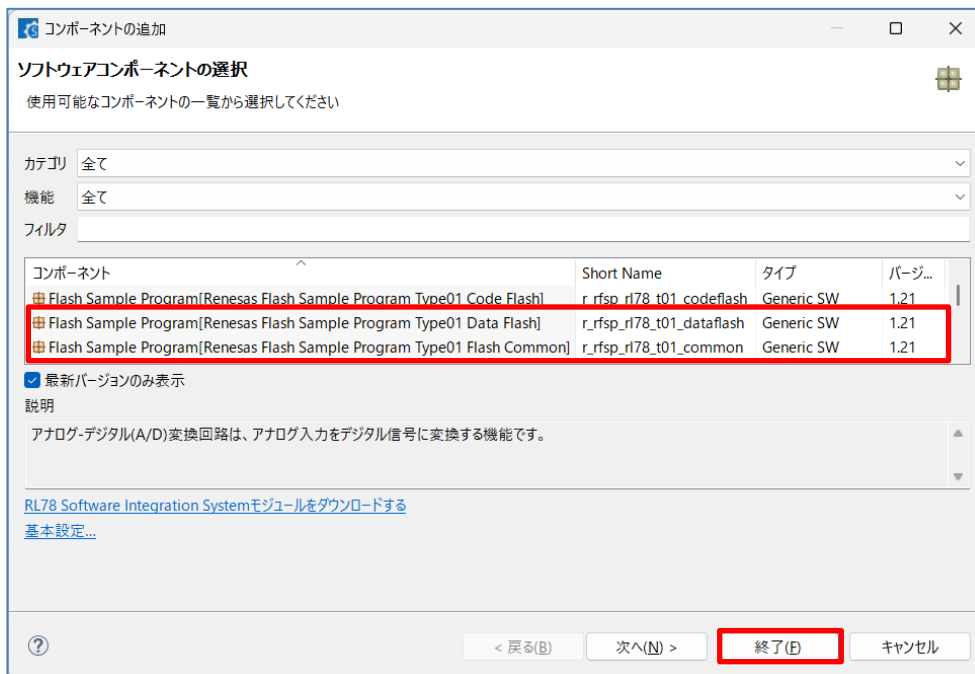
コンポーネントの追加

ソフトウェアコンポーネントの選択

使用可能なコンポーネントの一覧から選択してください

カテゴリ 全て

機能 全て

フィルタ

| コンポーネント | Short Name | タイプ | バージ... |
|---|---|---|---|
| Flash Sample Program[Renesas Flash Sample Program Type01 Code Flash] | r_rfsp_rl78_t01_codeflash | Generic SW | 1.21 |
| Flash Sample Program[Renesas Flash Sample Program Type01 Data Flash] | r_rfsp_rl78_t01_dataflash | Generic SW | 1.21 |
| Flash Sample Program[Renesas Flash Sample Program Type01 Flash Common] | r_rfsp_rl78_t01_common | Generic SW | 1.21 |

最新バージョンのみ表示

説明

アナログ-デジタル(A/D)変換回路は、アナログ入力をデジタル信号に変換する機能です。

RL78 Software Integration Systemモジュールをダウンロードする

基本設定...

< 戻る(B) 次へ(N) > 終了(F) キャンセル